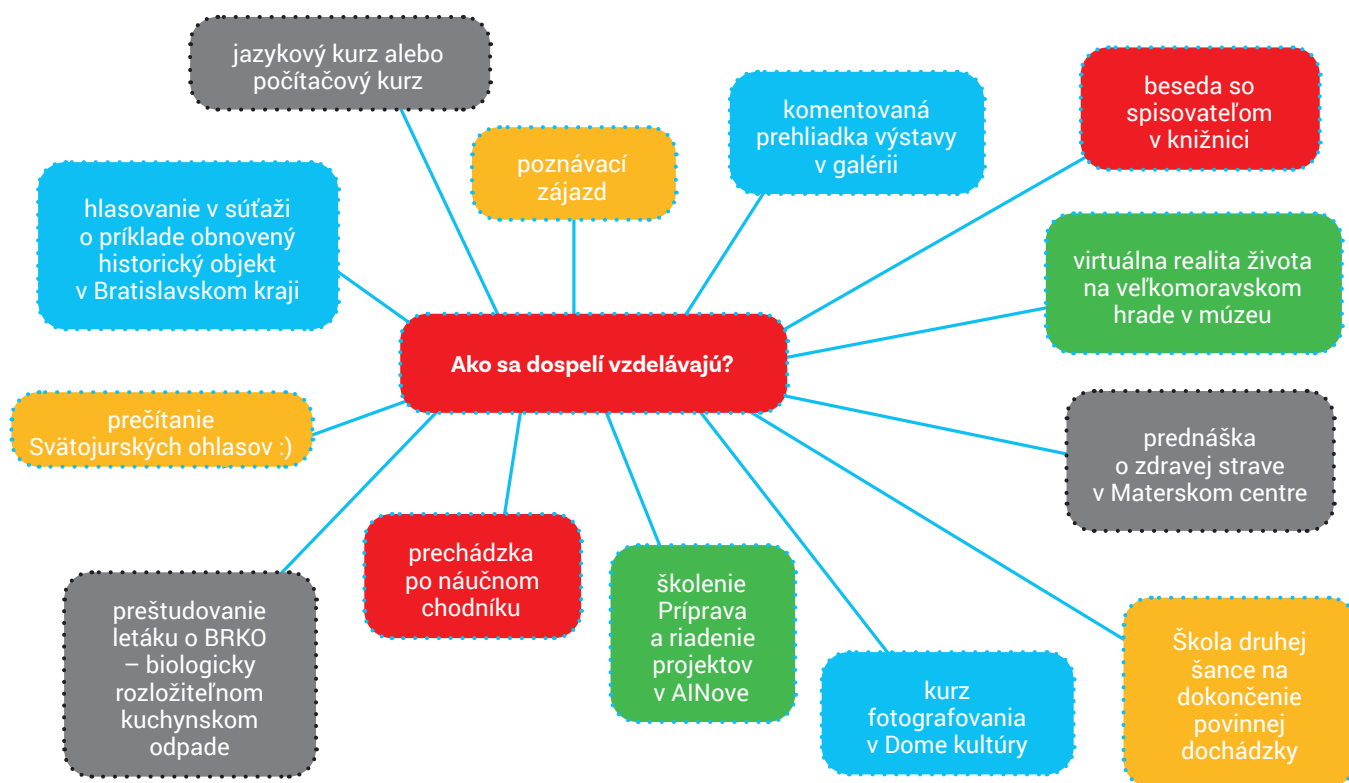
Ako sa dospelí vzdelávajú?

jazykový kurz alebo počítačový kurz

poznávací zájazd

komentovaná prehliadka výstavy v galérii

beseda so spisovateľom v knižnici

hlasovanie v súťaži o príklade obnovený historický objekt v Bratislavskom kraji

virtuálna realita života na veľkomoravskom hrade v múzeu

prečítanie Svätojurských ohlasov :)

prednáška o zdravej strave v Materskom centre

prechádzka po náučnom chodníku

školenie Príprava a riadenie projektov v AINove

preštudovanie letáku o BRKO – biologicky rozložiteľnom kuchynskom odpade

kurz fotografovania v Dome kultúry

Škola druhej šance na dokončenie povinnej dochádzky